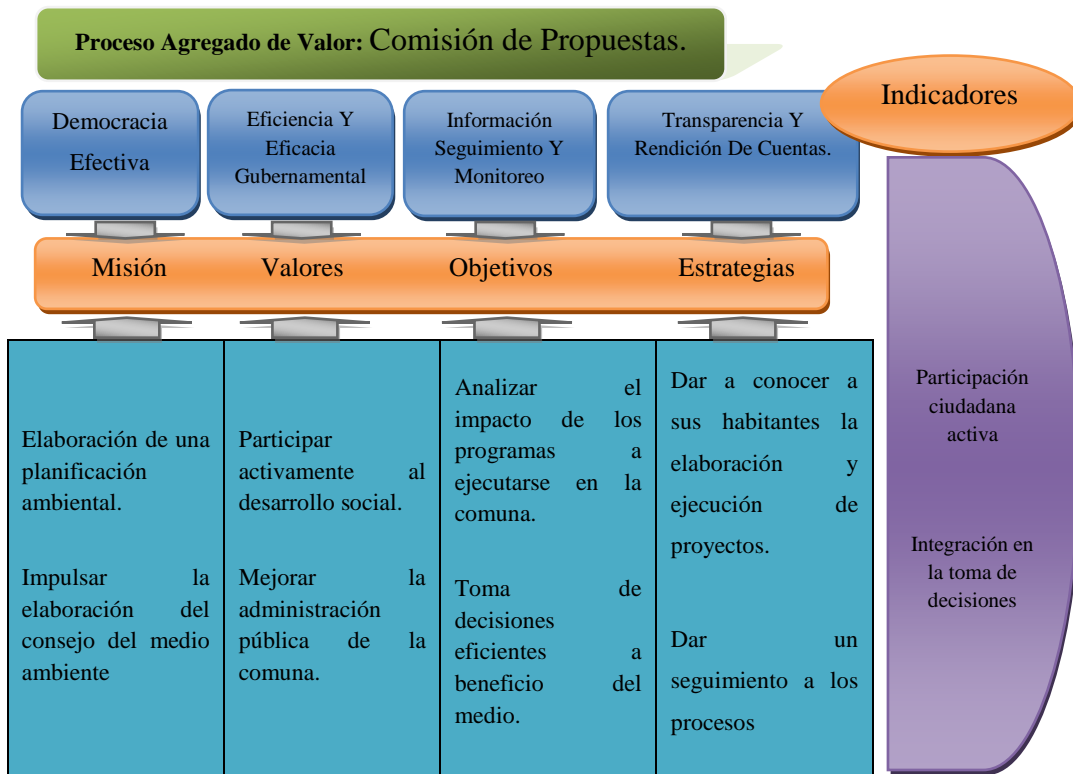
Proceso Agregado de Valor: Comisión de Propuestas.

Indicadores

Democracia Efectiva

Eficiencia Y Eficacia Gubernamental

Información Seguimiento Y Monitoreo

Transparencia Y Rendición De Cuentas.

Misión Valores Objetivos Estrategias

| Misión | Valores | Objetivos | Estrategias |
|---|---|---|---|
| Elaboración de una planificación ambiental. Impulsar la elaboración del consejo del medio ambiente | Participar activamente al desarrollo social. Mejorar la administración pública de la comuna. | Analizar el impacto de los programas a ejecutarse en la comuna. Toma de decisiones eficientes a beneficio del medio. | Dar a conocer a sus habitantes la elaboración y ejecución de proyectos. Dar un seguimiento a los procesos |

Participación ciudadana activa

Integración en la toma de decisiones